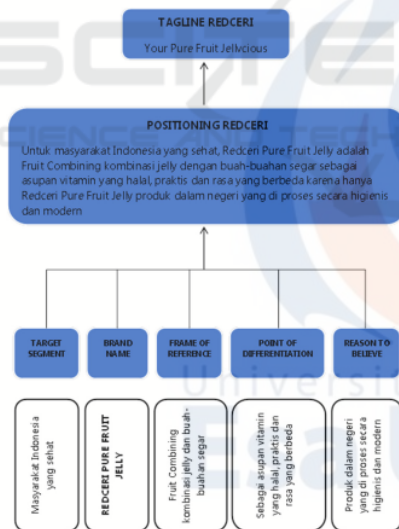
TAGLINE REDCERI

Your Pure Fruit Jellycious

POSITIONING REDCERI

Untuk masyarakat Indonesia yang sehat, Redceri Pure Fruit Jelly adalah Fruit Combining kombinasi jelly dengan buah-buahan segar sebagai asupan vitamin yang halal, praktis dan rasa yang berbeda karena hanya Redceri Pure Fruit Jelly produk dalam negeri yang di proses secara higienis dan modern

| TARGET SEGMENT | BRAND NAME | FRAME OF REFERENCE | POINT OF DIFFERENTIATION | REASON TO BELIEVE |
|---|---|---|---|---|
| Masyarakat Indonesia yang sehat | REDCERI PURE FRUIT JELLY | Fruit Combining kombinasi jelly dan buah-buahan segar | Sebagai asupan vitamin yang halal, praktis dan rasa yang berbeda | Produk dalam negeri yang di proses secara higienis dan modern |